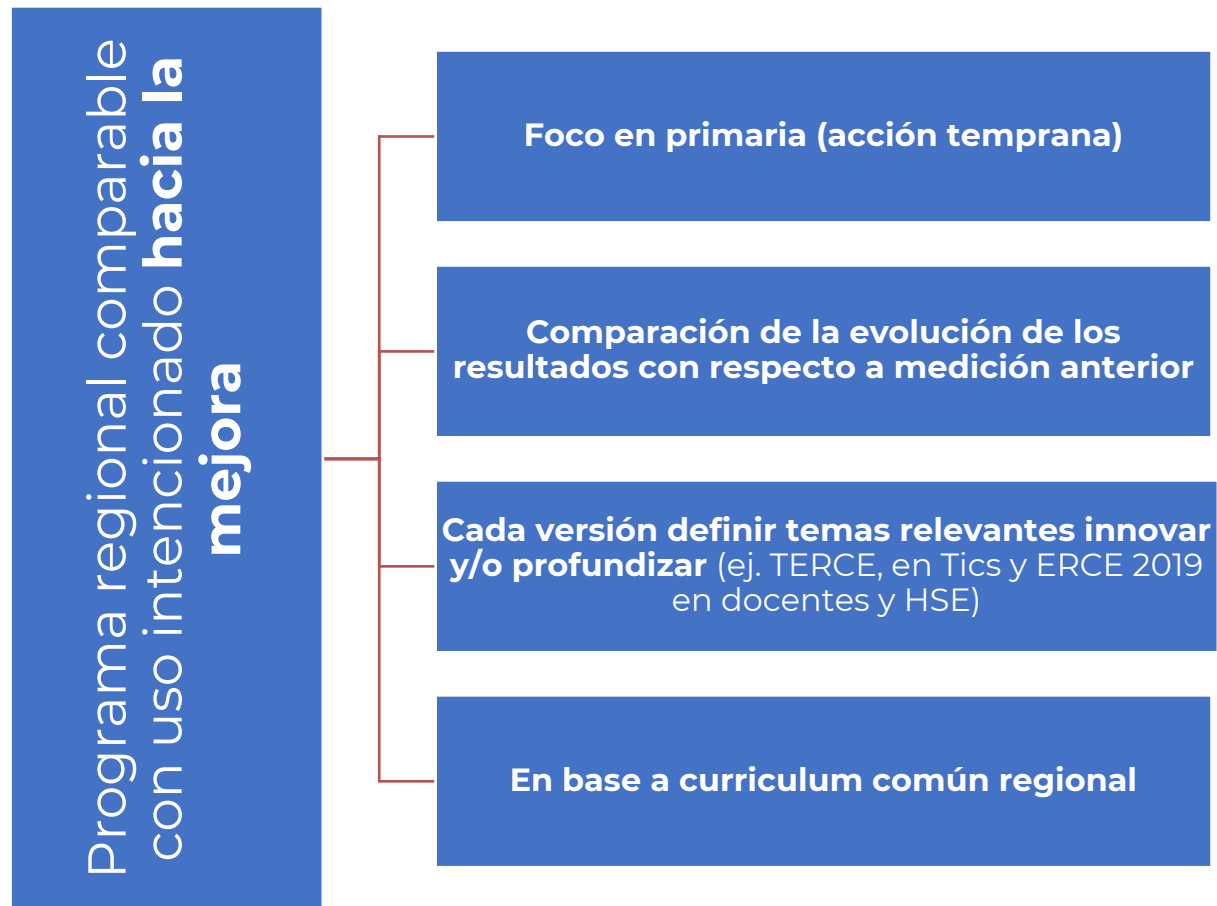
Programa regional comparable con uso intencionado hacia la mejora

Foco en primaria (acción temprana)

Comparación de la evolución de los resultados con respecto a medición anterior

Cada versión definir temas relevantes innovar y/o profundizar (ej. TERCE, en Tics y ERCE 2019 en docentes y HSE)

En base a curriculum común regional